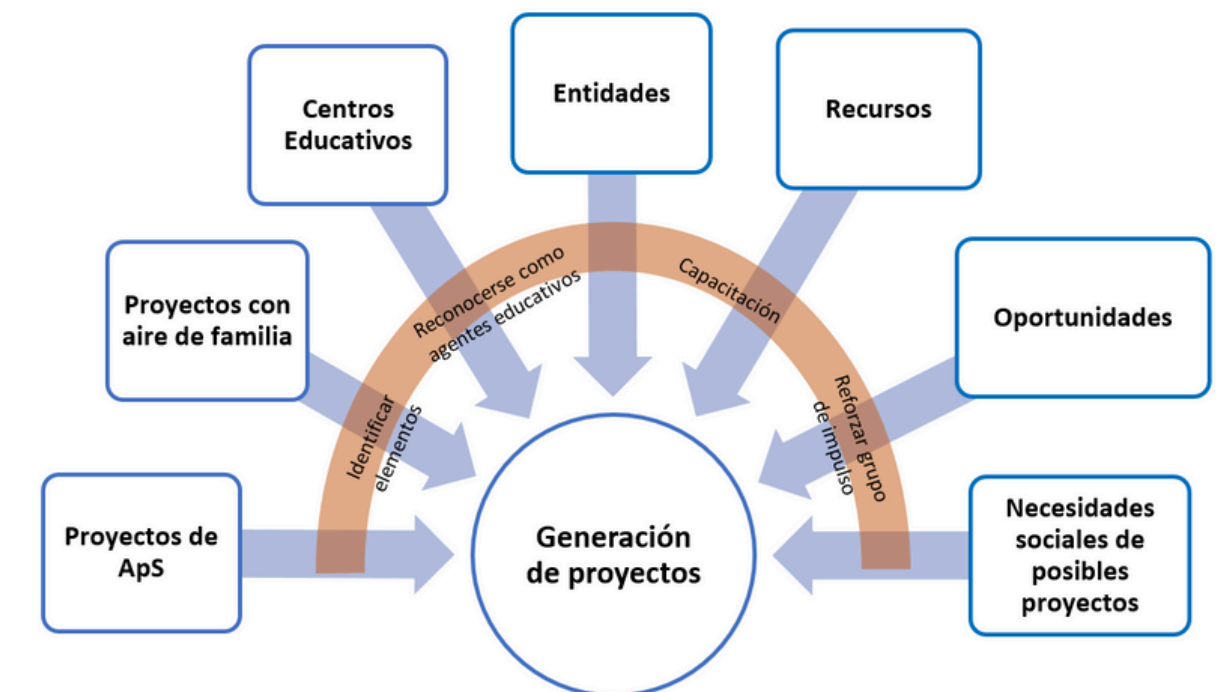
Centros Educativos

Entidades

Recursos

Proyectos con aire de familia

Oportunidades

Proyectos de ApS

Necesidades sociales de posibles proyectos

Identificar elementos

Reconocerse como agentes educativos

Capacitación

Reforzar grupo de impulso

Generación de proyectos